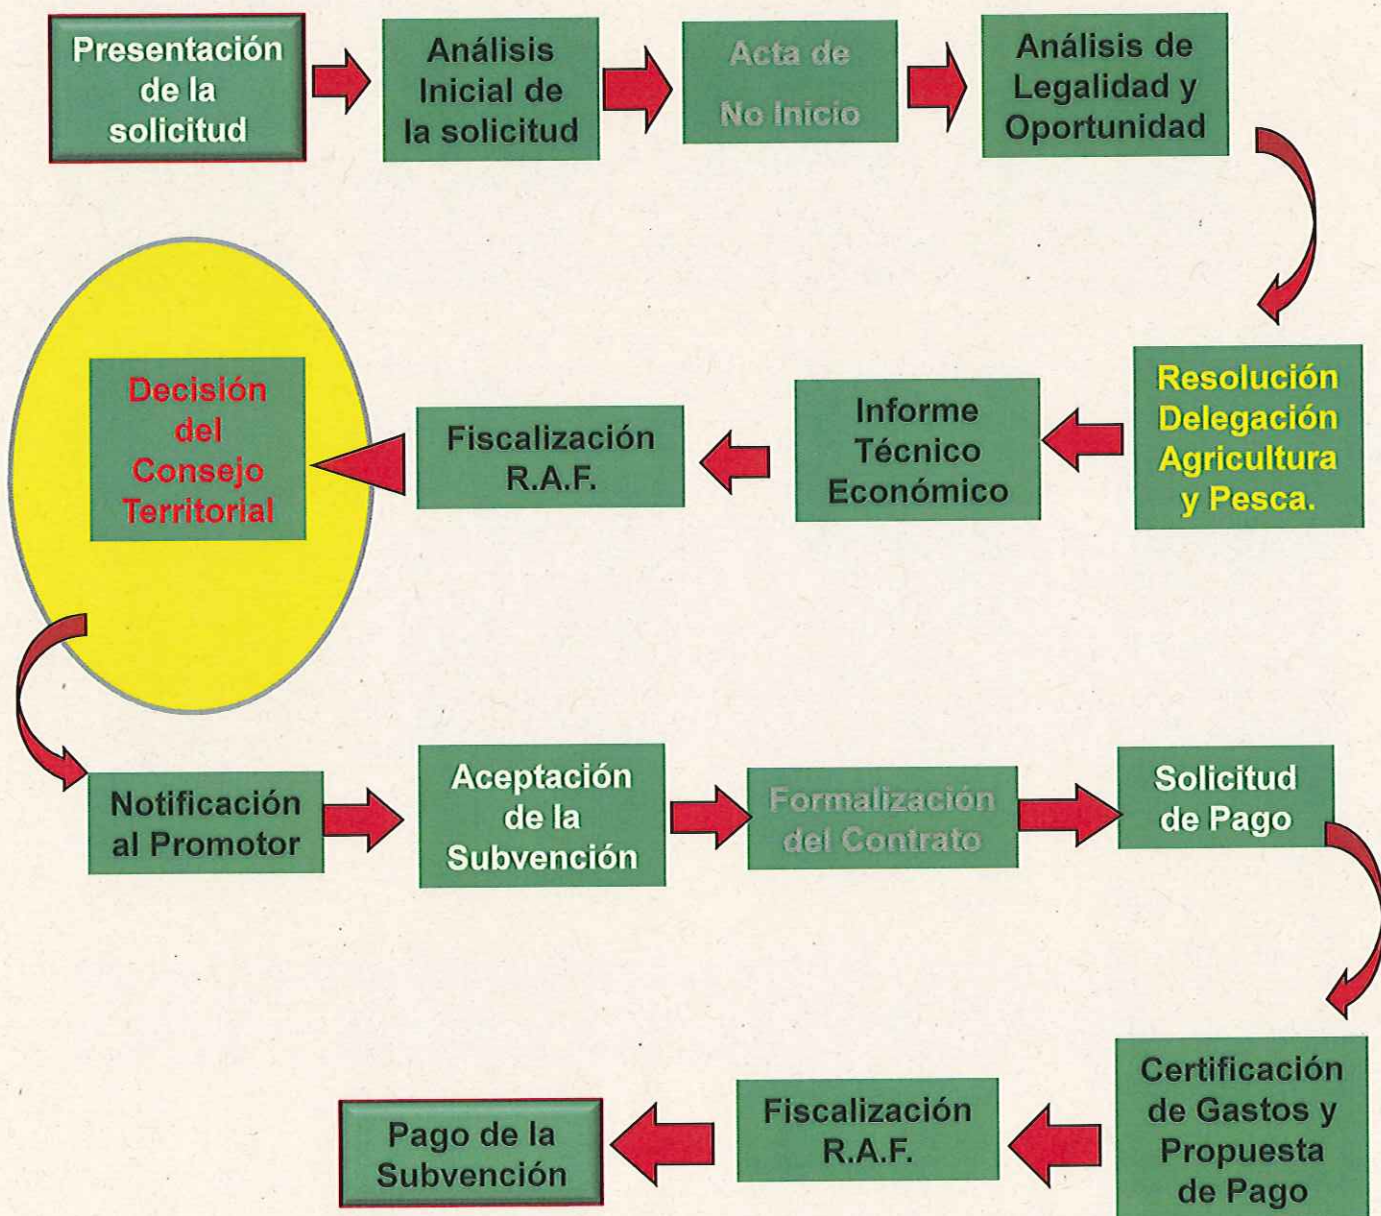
Presentación de la solicitud

Análisis Inicial de la solicitud

Acta de No Inicio

Análisis de Legalidad y Oportunidad

Resolución Delegación Agricultura y Pesca.

Informe Técnico Económico

Fiscalización R.A.F.

Decisión del Consejo Territorial

Notificación al Promotor

Aceptación de la Subvención

Formalización del Contrato

Solicitud de Pago

Certificación de Gastos y Propuesta de Pago

Fiscalización R.A.F.

Pago de la Subvención